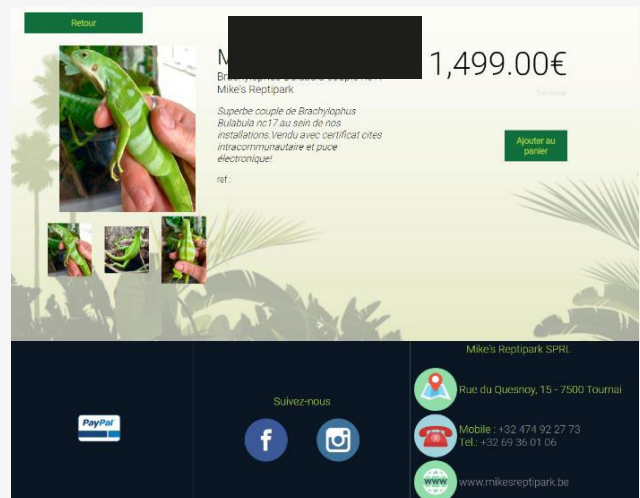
Retour

M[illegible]

Br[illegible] Brachylophus Bulabula couple nc17

Mike's Reptipark

1,499.00€

TVA incl.

Superbe couple de Brachylophus Bulabula nc17 au sein de nos installations.Vendu avec certificat cites intracommunautaire et puce électronique!

ref :

Ajouter au panier

PayPal

Suivez-nous

Mike's Reptipark SPRL

Rue du Quesnoy, 15 - 7500 Tournai

Mobile : +32 474 92 27 73
Tel.: +32 69 36 01 06

www

www.mikesreptipark.be